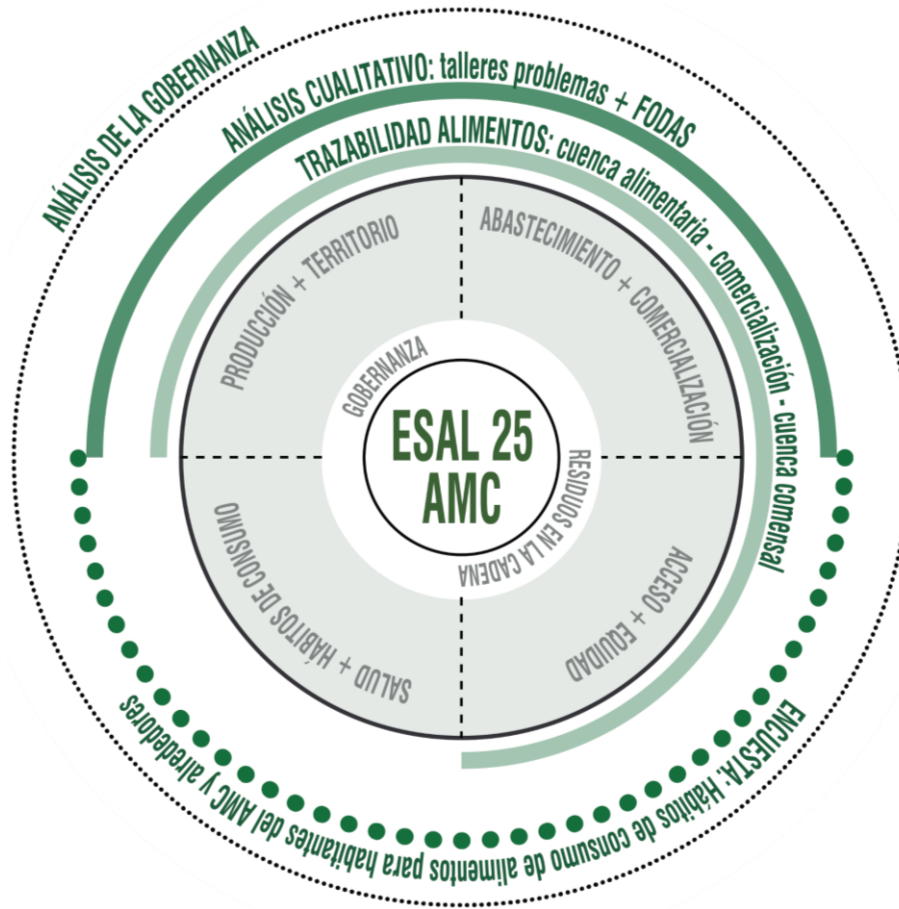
ANÁLISIS DE LA GOBERNANZA

ANÁLISIS CUALITATIVO: talleres problemas + FODAS

TRAZABILIDAD ALIMENTOS: cuenca alimentaria - comercialización - cuenca comensal

PRODUCCIÓN + TERRITORIO

ABASTECIMIENTO + COMERCIALIZACIÓN

GOBERNANZA

ESAL 25 AMC

RESIDUOS EN LA CADENA

SALUD + HÁBITOS DE CONSUMO

ACCESO + EQUIDAD

ENCUESTA: Hábitos de consumo de alimentos para habitantes del AMC y alrededores